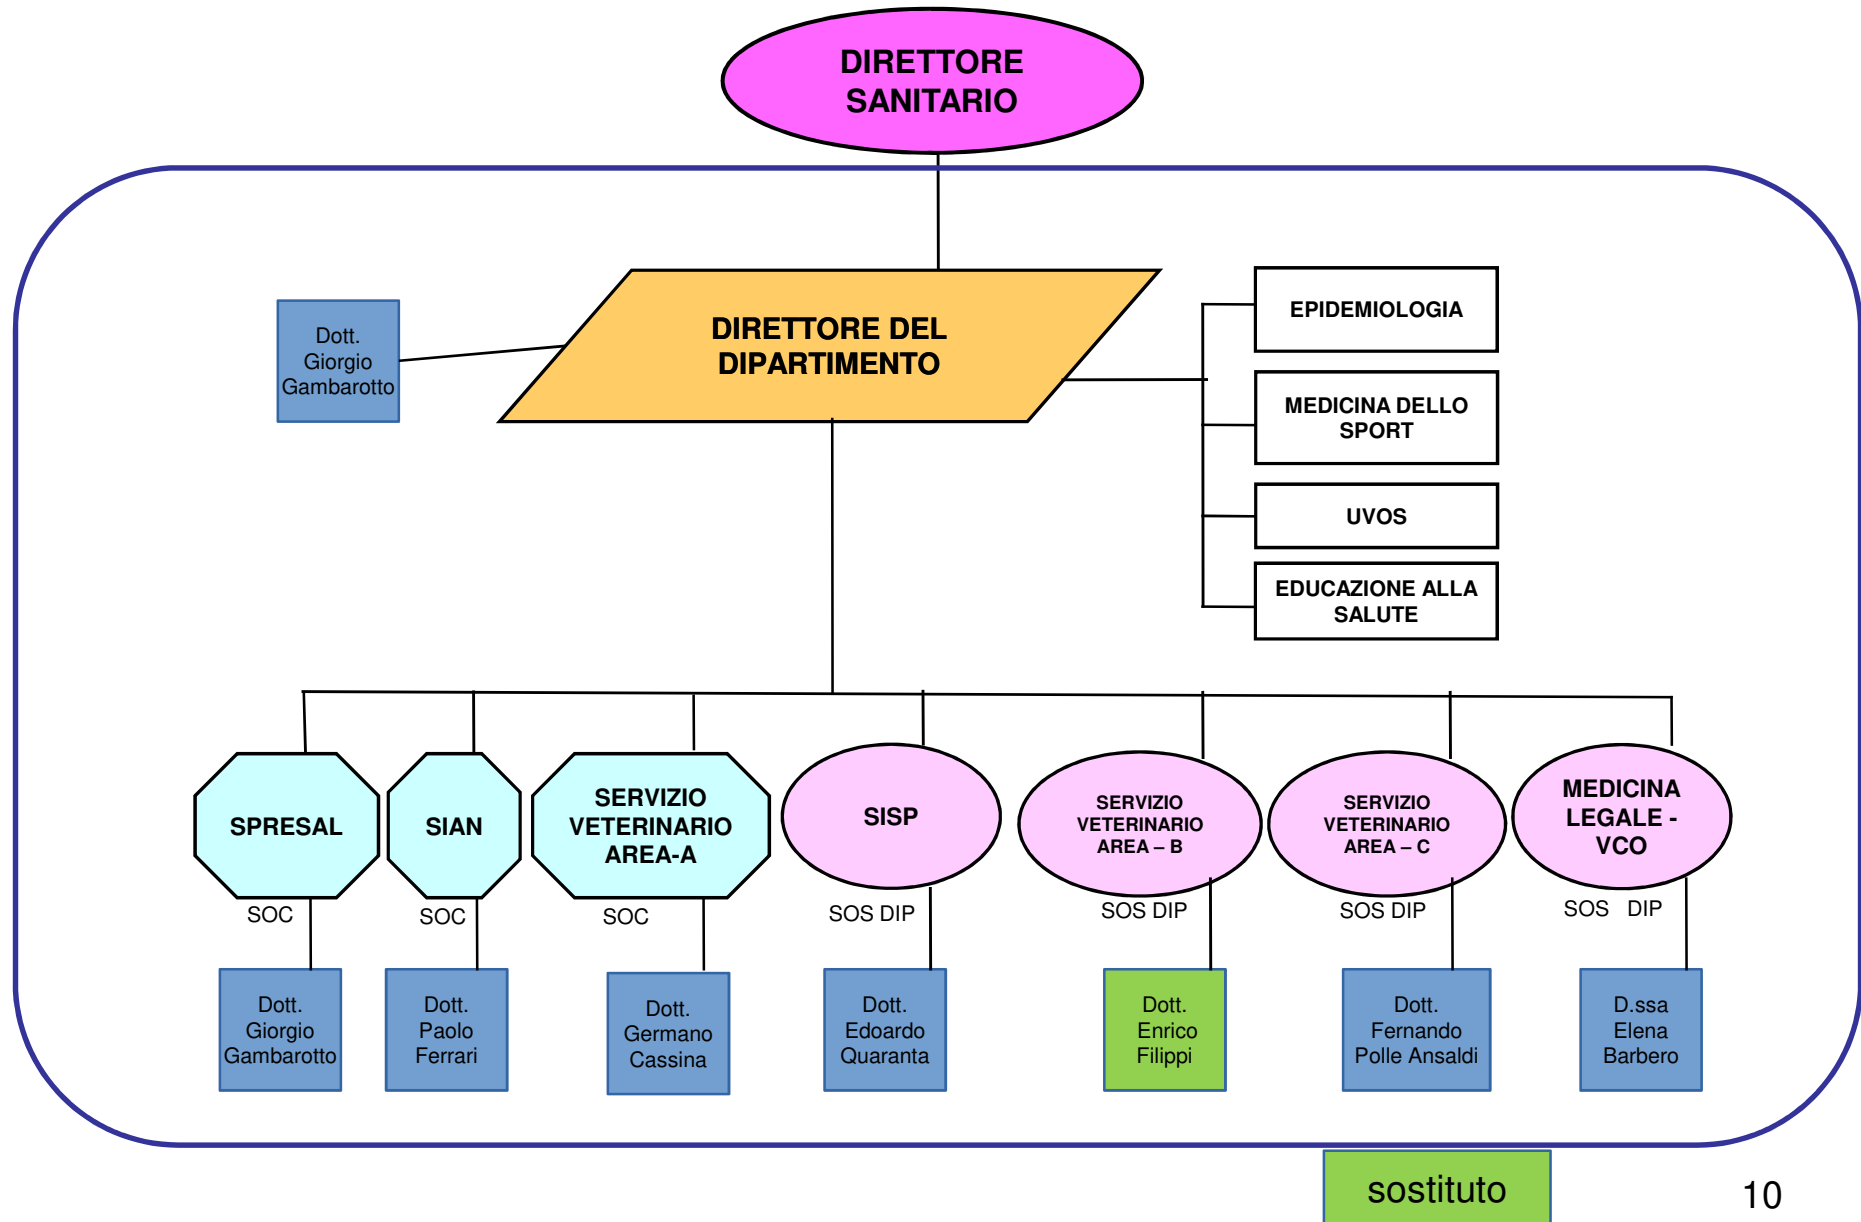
DIRETTORE SANITARIO

Dott. Giorgio Gambarotto

DIRETTORE DEL DIPARTIMENTO

EPIDEMIOLOGIA

MEDICINA DELLO SPORT

UVOS

EDUCAZIONE ALLA SALUTE

SPRESAL
SOC
Dott. Giorgio Gambarotto

SIAN
SOC
Dott. Paolo Ferrari

SERVIZIO VETERINARIO AREA-A
SOC
Dott. Germano Cassina

SISP
SOS DIP
Dott. Edoardo Quaranta

SERVIZIO VETERINARIO AREA – B
SOS DIP
Dott. Enrico Filippi

SERVIZIO VETERINARIO AREA – C
SOS DIP
Dott. Fernando Polle Ansaldi

MEDICINA LEGALE - VCO
SOS DIP
D.ssa Elena Barbero

sostituto

10